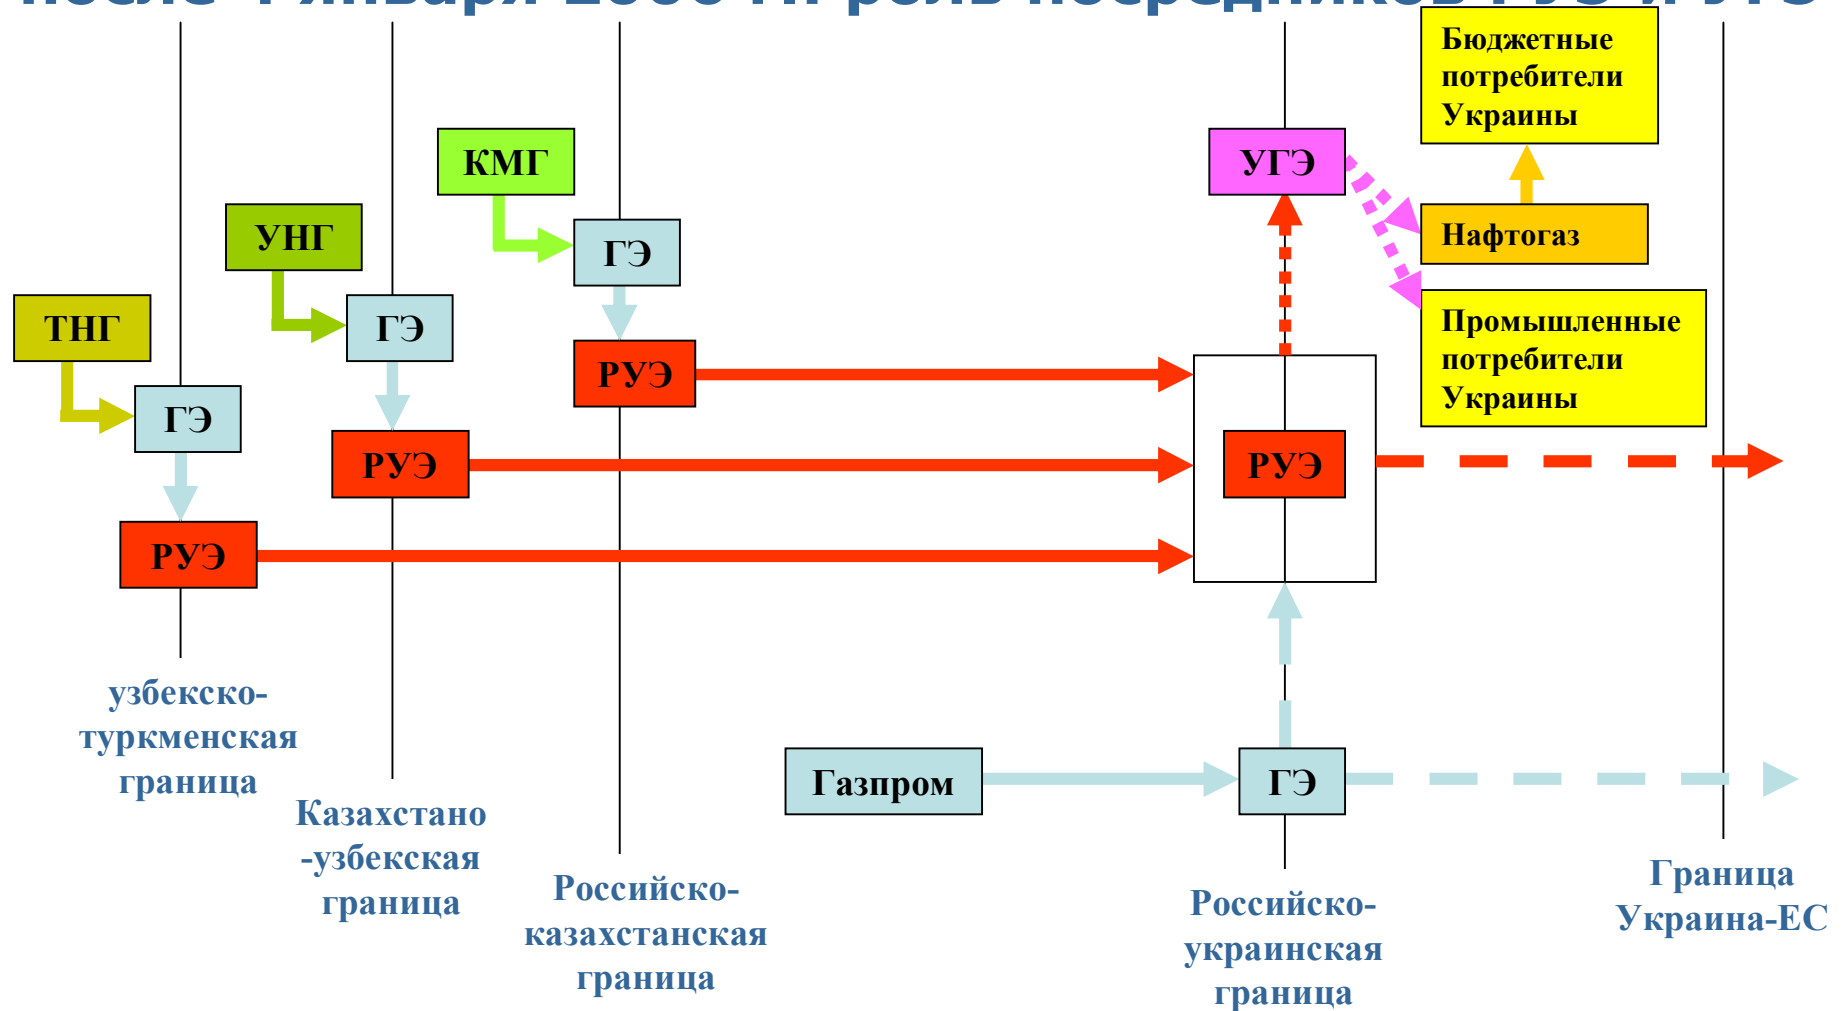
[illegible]

Бюджетные потребители Украины

УГЭ

КМГ

Нафтогаз

УНГ

ГЭ

ГЭ

Промышленные потребители Украины

ТНГ

РУЭ

ГЭ

РУЭ

РУЭ

РУЭ

узбекско-туркменская граница

Газпром

ГЭ

Казахстано-узбекская граница

Российско-казахстанская граница

Российско-украинская граница

Граница Украина-ЕС